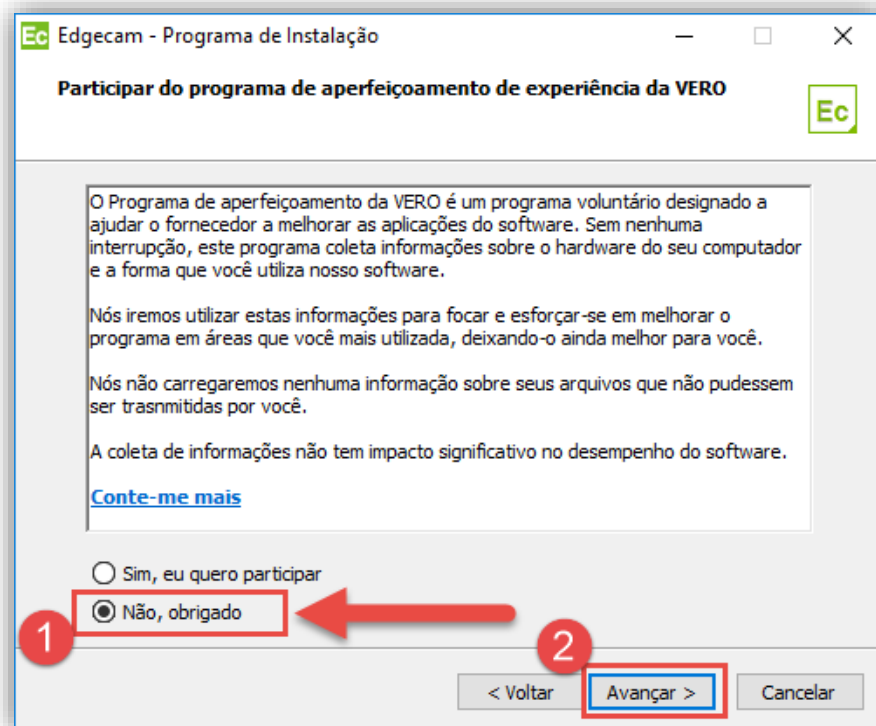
Ec Edgecam - Programa de Instalação

Participar do programa de aperfeiçoamento de experiência da VERO

Ec

O Programa de aperfeiçoamento da VERO é um programa voluntário designado a ajudar o fornecedor a melhorar as aplicações do software. Sem nenhuma interrupção, este programa coleta informações sobre o hardware do seu computador e a forma que você utiliza nosso software.

Nós iremos utilizar estas informações para focar e esforçar-se em melhorar o programa em áreas que você mais utilizada, deixando-o ainda melhor para você.

Nós não carregaremos nenhuma informação sobre seus arquivos que não pudessem ser trasnmitidas por você.

A coleta de informações não tem impacto significativo no desempenho do software.

Conte-me mais

Sim, eu quero participar

Não, obrigado

1

2

< Voltar

Avançar >

Cancelar